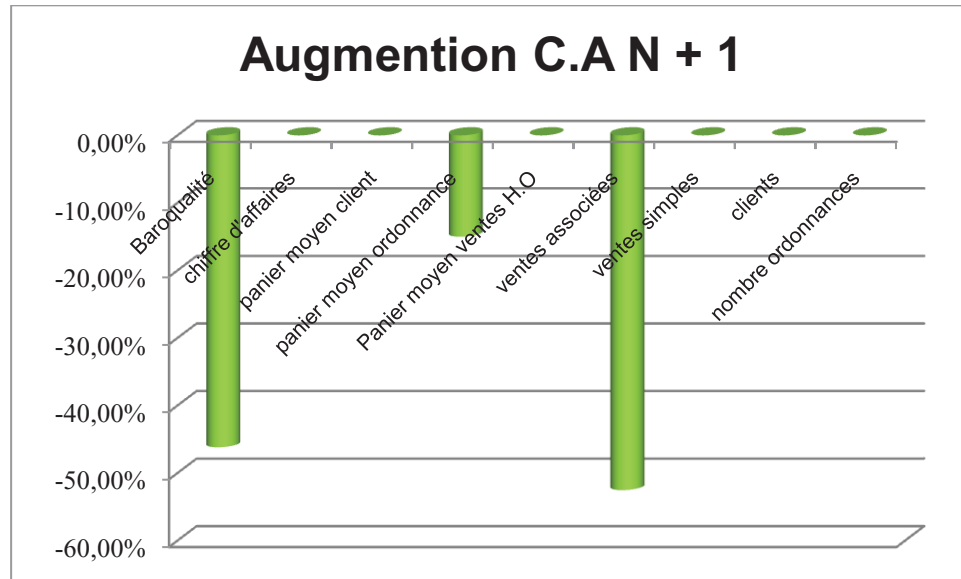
Augmention C.A N + 1

0,00%
-10,00%
-20,00%
-30,00%
-40,00%
-50,00%
-60,00%

Baroqualité
chiffre d'affaires
panier moyen client
panier moyen ordonnance
Panier moyen ventes H.O
ventes associées
ventes simples
clients
nombre ordonnances